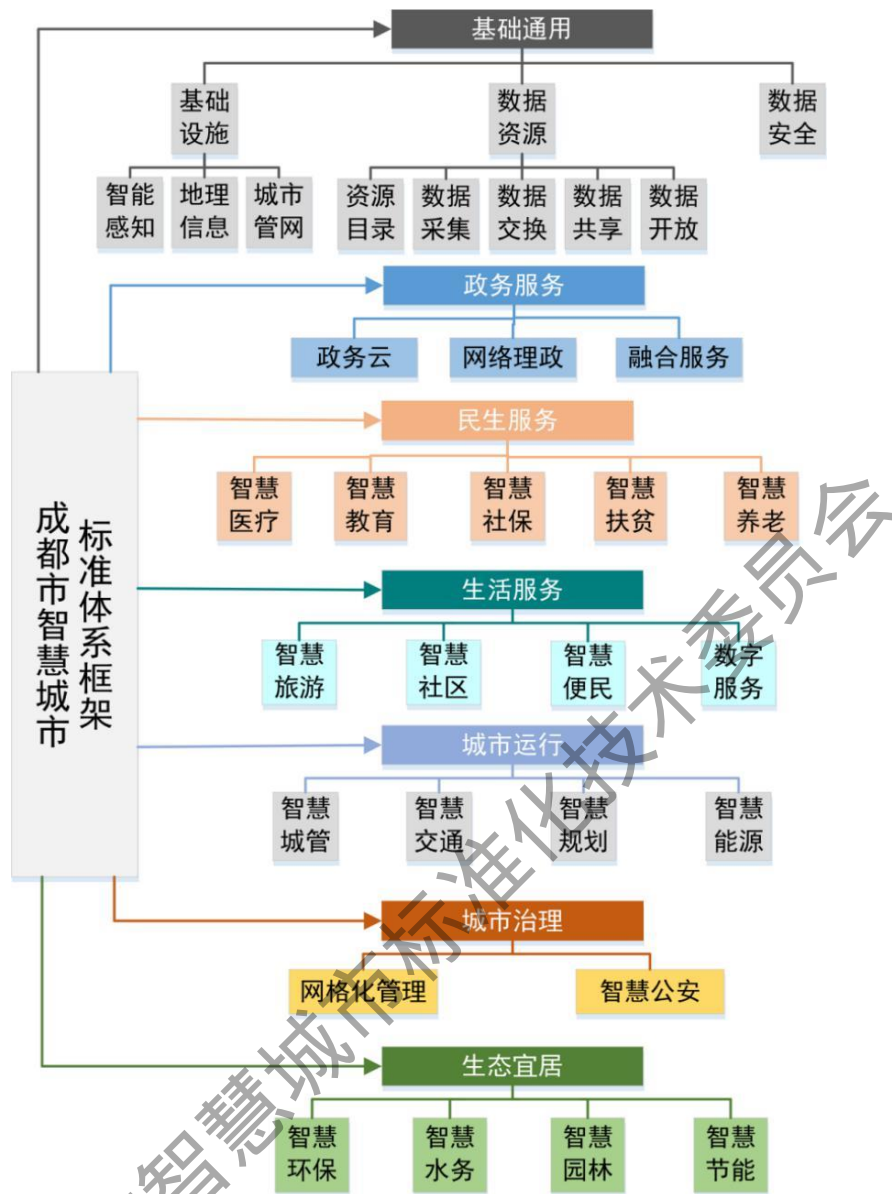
成都市智慧城市标准体系框架

基础通用

基础设施

智能感知

地理信息

城市管网

数据资源

资源目录

数据采集

数据交换

数据共享

数据开放

数据安全

政务服务

政务云

网络理政

融合服务

民生服务

智慧医疗

智慧教育

智慧社保

智慧扶贫

智慧养老

生活服务

智慧旅游

智慧社区

智慧便民

数字服务

城市运行

智慧城管

智慧交通

智慧规划

智慧能源

城市治理

网格化管理

智慧公安

生态宜居

智慧环保

智慧水务

智慧园林

智慧节能

智慧城市标准化技术委员会